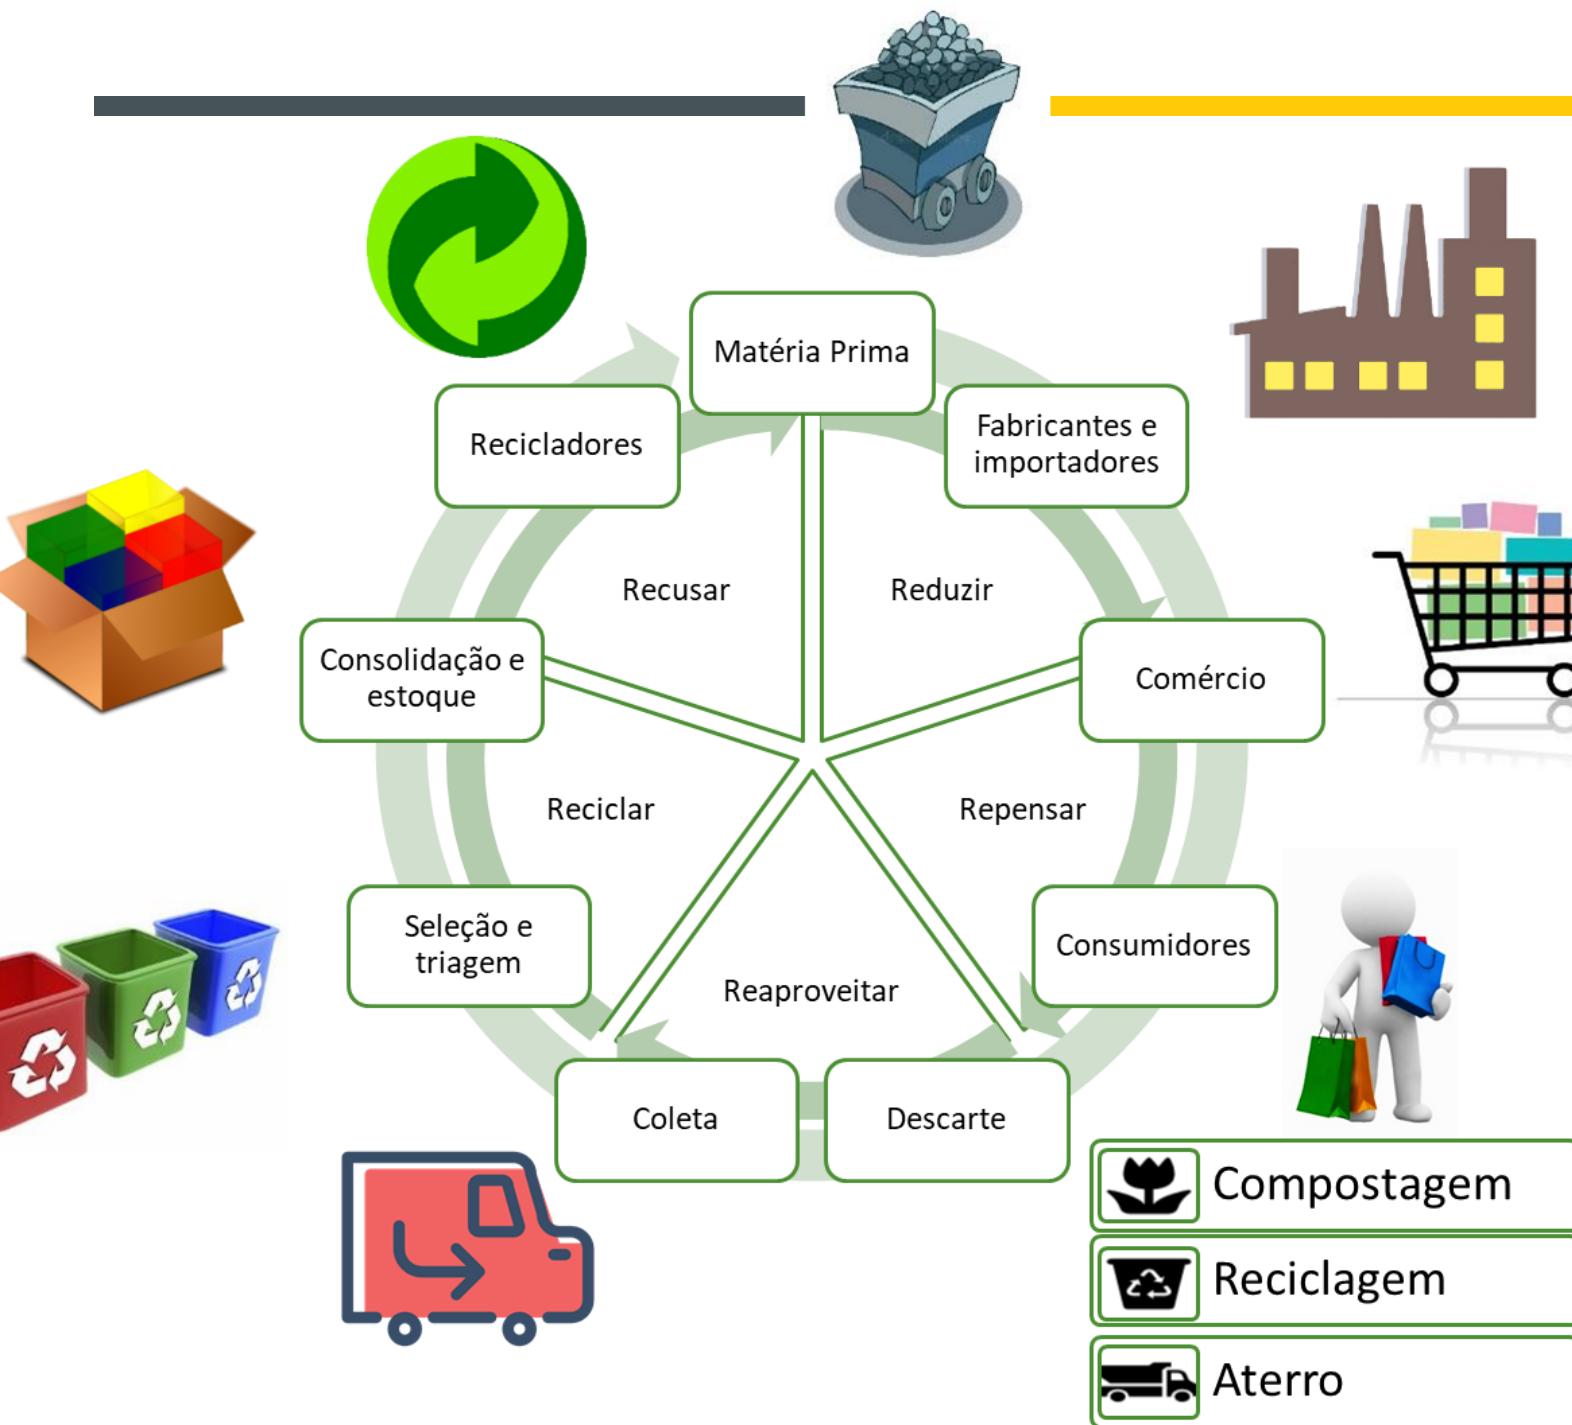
Matéria Prima

Fabricantes e importadores

Comércio

Consumidores

Descarte

Coleta

Seleção e triagem

Consolidação e estoque

Recicladores

Recusar

Reduzir

Repensar

Reaproveitar

Reciclar

Compostagem

Reciclagem

Aterro